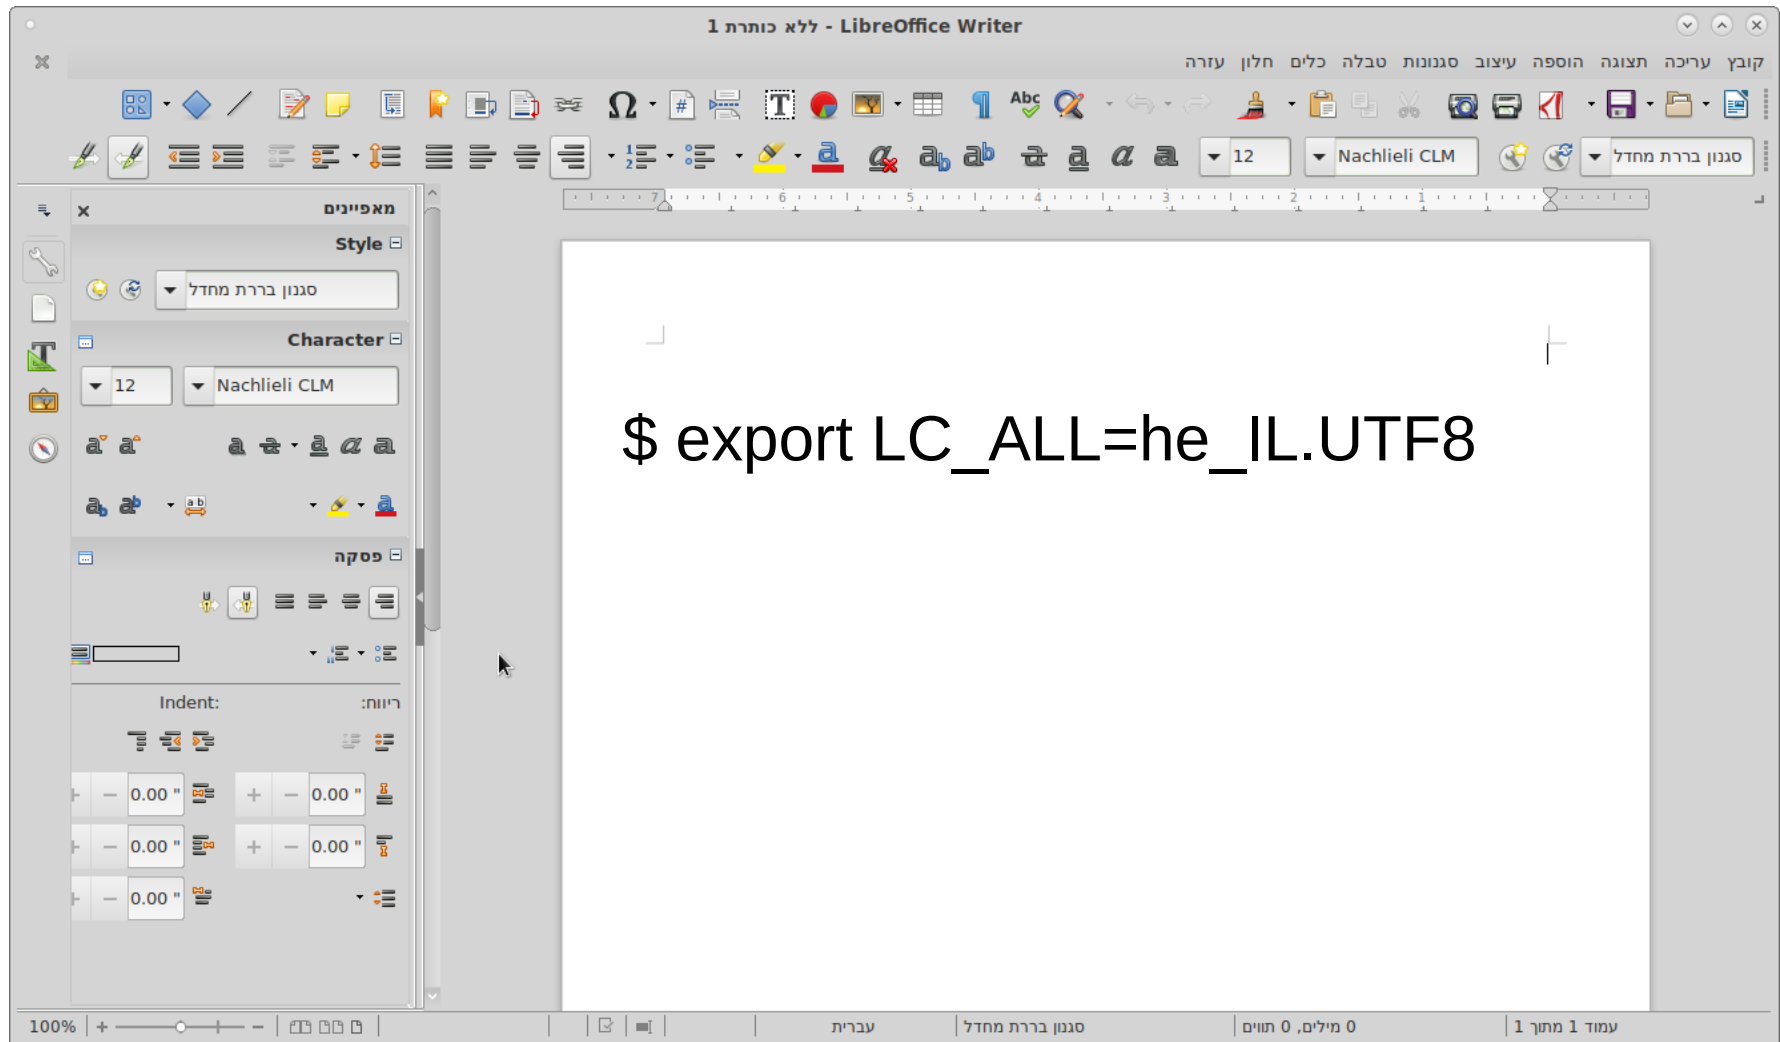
ללא כותרת 1 - LibreOffice Writer

קובץ עריכה תצוגה הוספה עיצוב סגנונות טבלה כלים חלון עזרה

סגנון בררת מחדל
Nachlieli CLM
12

מאפיינים
Style
סגנון בררת מחדל
Character
12
Nachlieli CLM
פסקה
Indent:
ריווח:
0.00 "
0.00 "
0.00 "
0.00 "
0.00 "

$ export LC_ALL=he_IL.UTF8

100%
עברית
סגנון בררת מחדל
0 מילים, 0 תווים
עמוד 1 מתוך 1